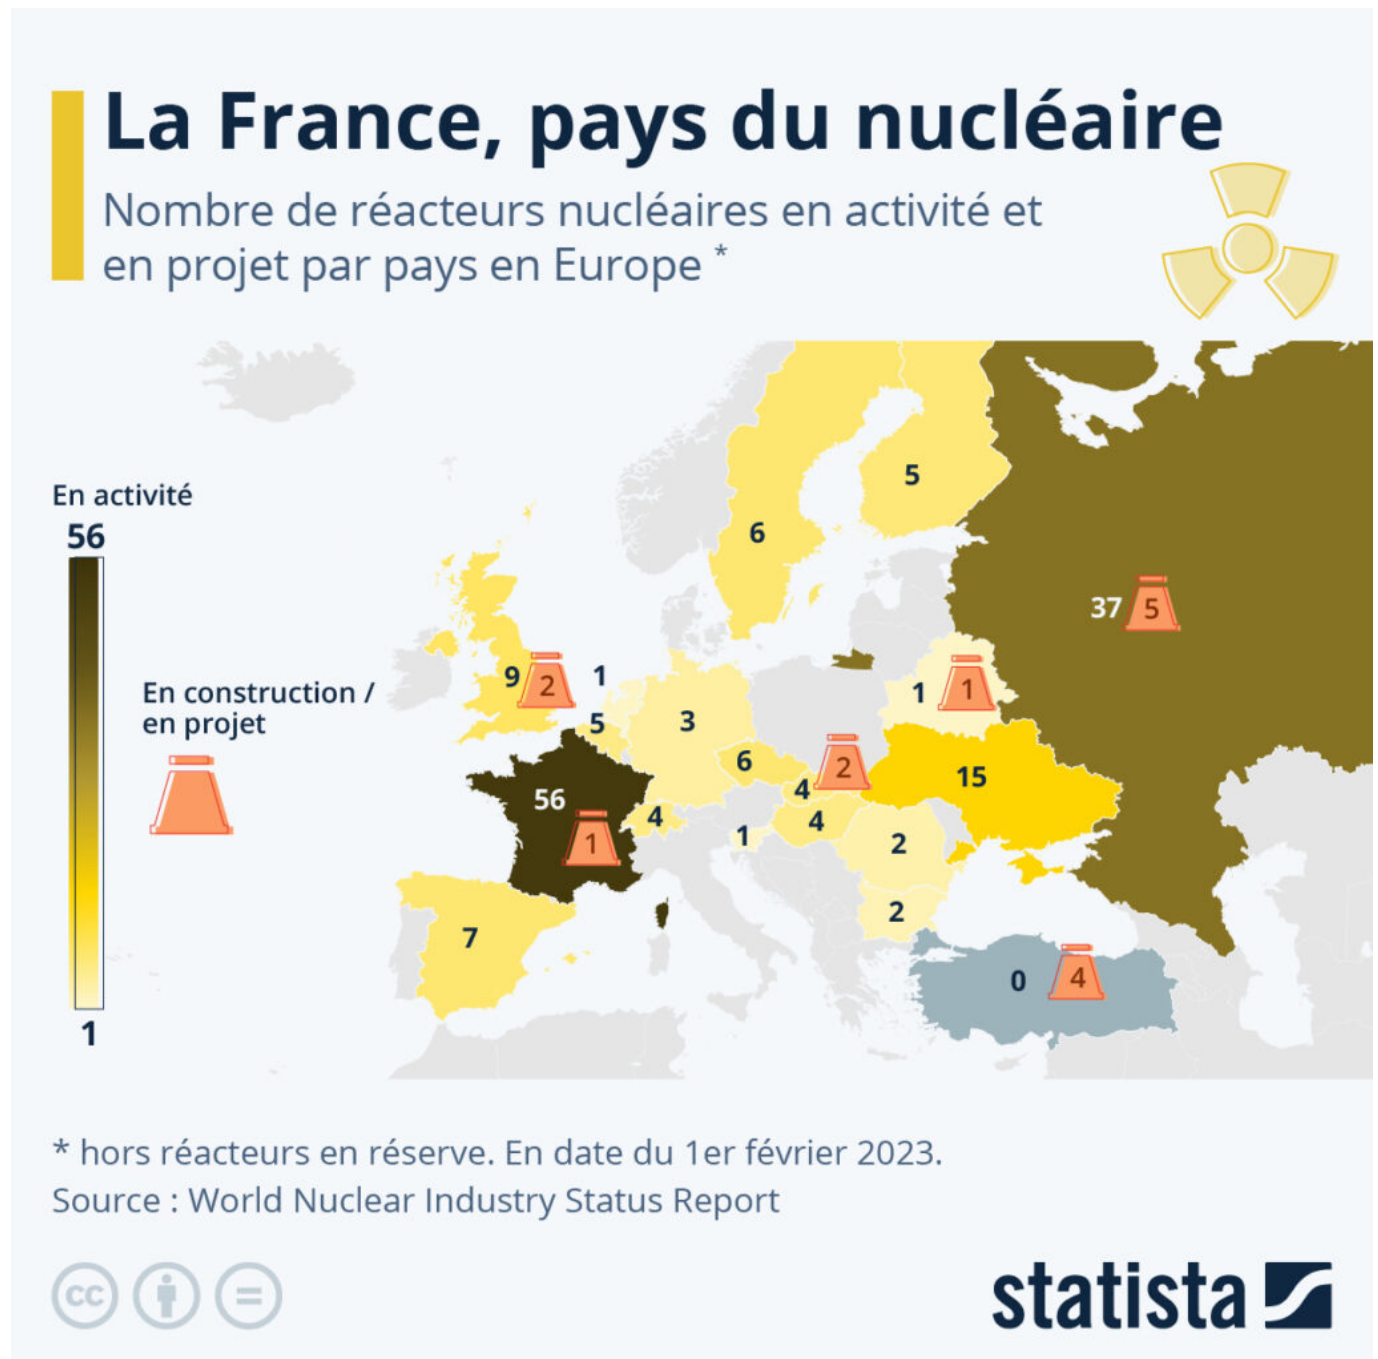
La France, pays du nucléaire

Nombre de réacteurs nucléaires en activité et en projet par pays en Europe *

En activité
56
1

En construction / en projet

5
6
37
5
9
2
1
5
3
1
1
6
2
4
15
56
1
4
4
1
2
2
7
0
4

* hors réacteurs en réserve. En date du 1er février 2023.
Source : World Nuclear Industry Status Report

statista